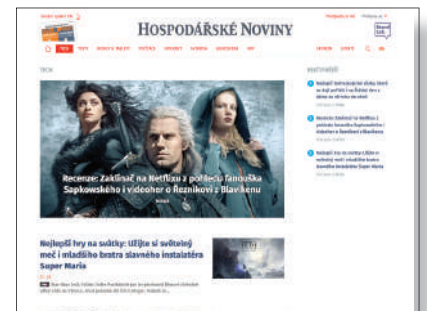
HOSPODÁŘSKÉ NOVINY

TECH

Recenze: Zaklínač na Netflixu z pohledu fanouška Sapkowského i videoher o Řezníkovi z Blavikenu

Nejlepší hry na svátky: Užijte si světelný meč i mladšího bratra slavného instalatéra Super Maria

NEJČTENĚJŠÍ

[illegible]

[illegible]

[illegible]